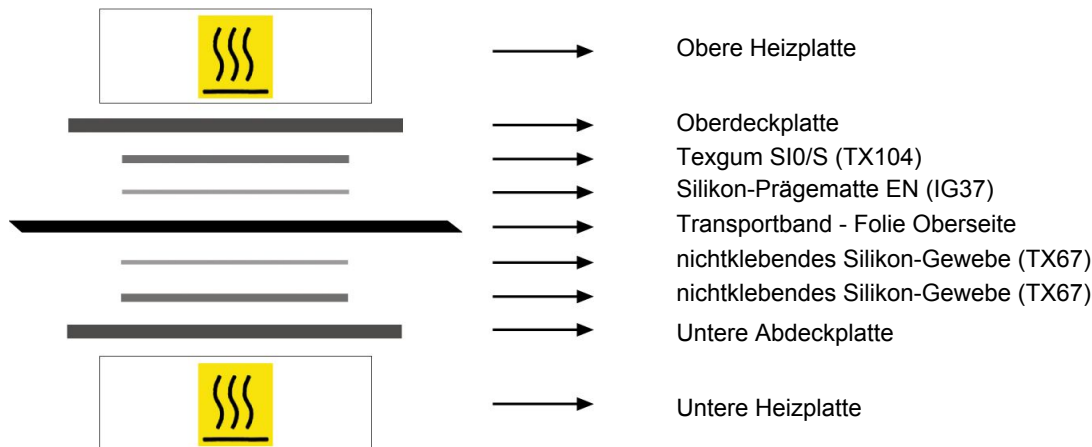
Obere Heizplatte

Oberdeckplatte

Texgum SI0/S (TX104)

Silikon-Prägematte EN (IG37)

Transportband - Folie Oberseite

nichtklebendes Silikon-Gewebe (TX67)

nichtklebendes Silikon-Gewebe (TX67)

Untere Abdeckplatte

Untere Heizplatte